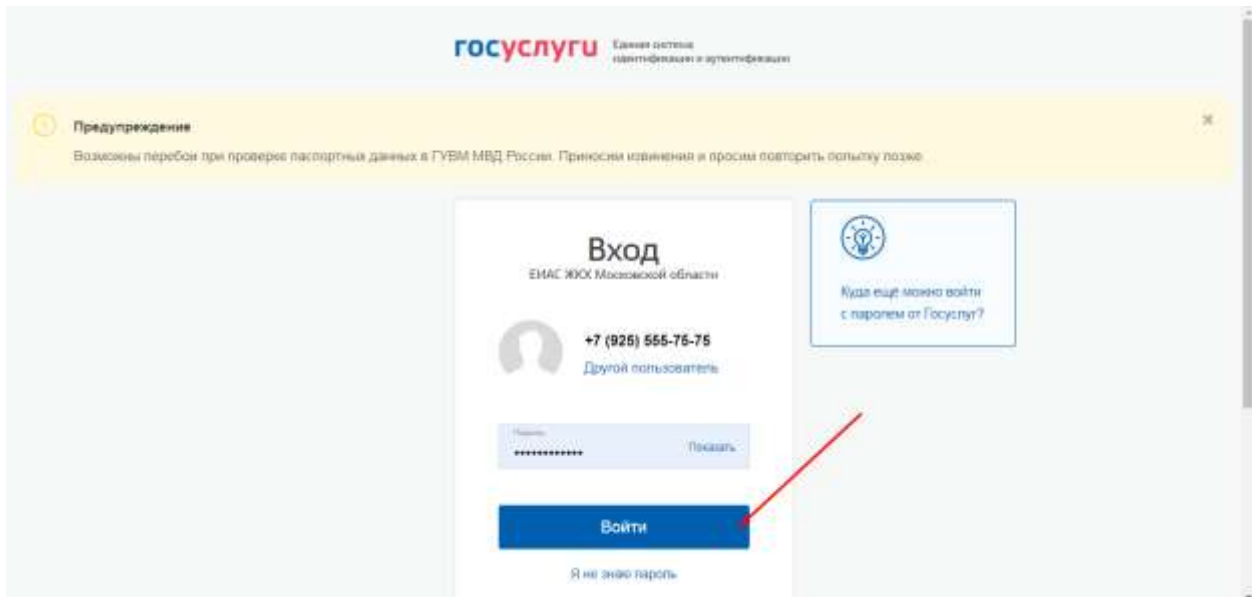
госуслуги Единая система идентификации и аутентификации

Предупреждение

Возможны перебои при проверке паспортных данных в ГУВМ МВД России. Приносим извинения и просим повторить попытку позже.

×

Вход

ЕИАС ЖКХ Московской области

+7 (925) 555-75-75

Другой пользователь

Пароль

•••••••••••••

Показать

Войти

Я не знаю пароль

Куда ещё можно войти с паролем от Госуслуг?